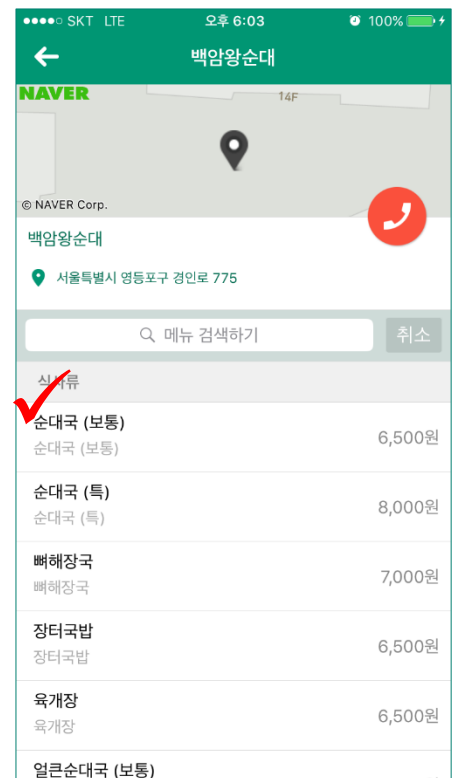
●●●●○ SKT LTE 오후 6:03 100%

백암왕순대

NAVER

14F

© NAVER Corp.

백암왕순대

서울특별시 영등포구 경인로 775

메뉴 검색하기

취소

식사류

순대국 (보통)
순대국 (보통)
6,500원

순대국 (특)
순대국 (특)
8,000원

뼈해장국
뼈해장국
7,000원

장터국밥
장터국밥
6,500원

육개장
육개장
6,500원

얼큰순대국 (보통)